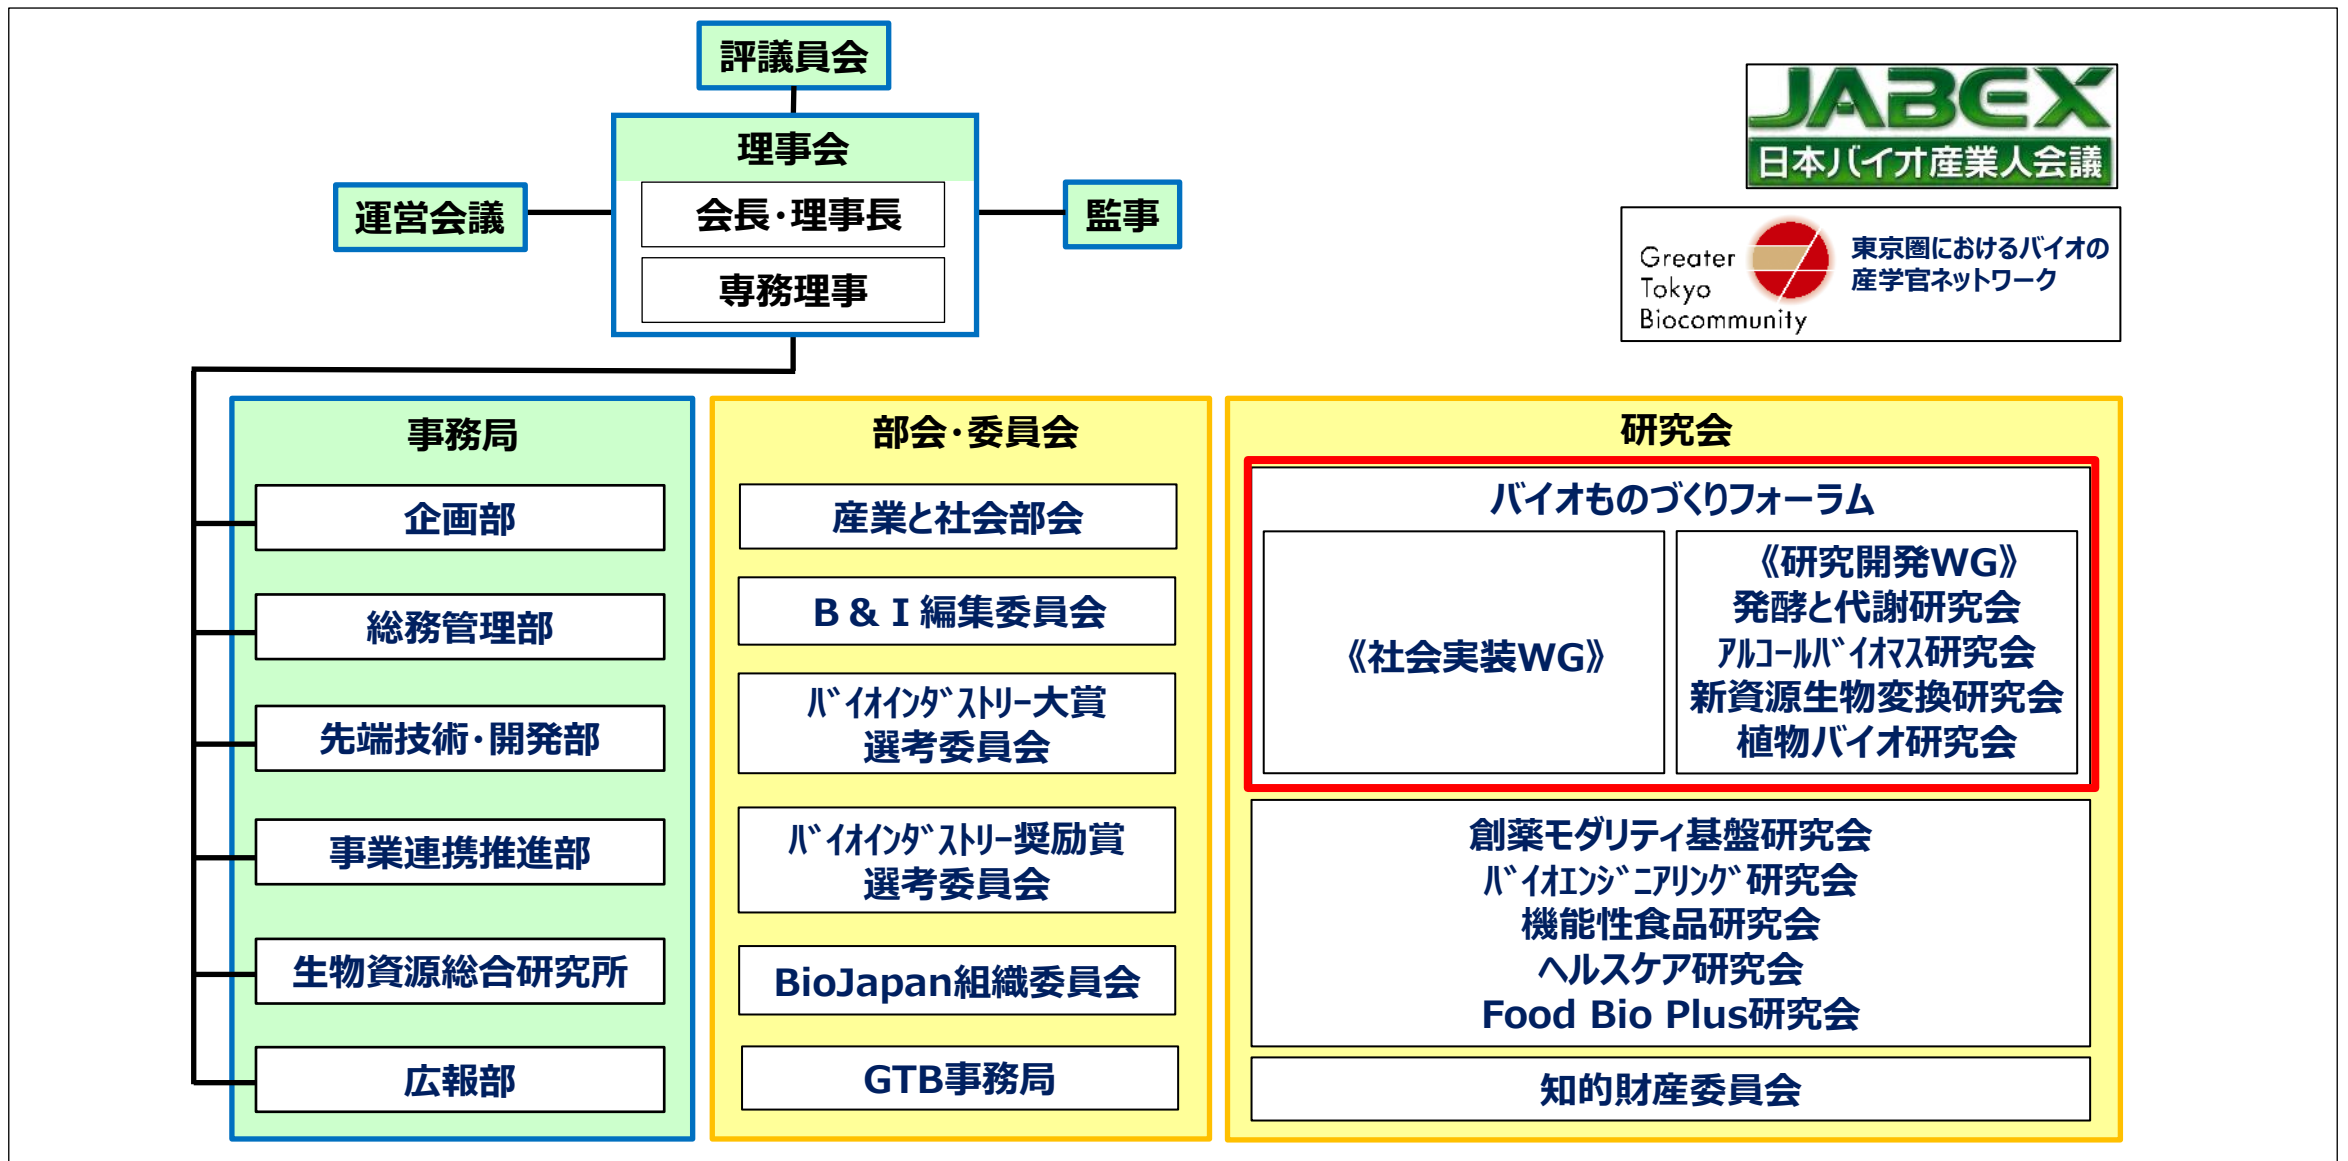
評議員会

理事会

会長・理事長

専務理事

運営会議

監事

JABEX
日本バイオ産業人会議

Greater Tokyo Biocommunity
東京圏におけるバイオの産学官ネットワーク

事務局

企画部

総務管理部

先端技術・開発部

事業連携推進部

生物資源総合研究所

広報部

部会・委員会

産業と社会部会

B & I 編集委員会

バイオインダストリー大賞 選考委員会

バイオインダストリー奨励賞 選考委員会

BioJapan組織委員会

GTB事務局

研究会

バイオものづくりフォーラム

《社会実装WG》

《研究開発WG》
発酵と代謝研究会
アルコールバイオマス研究会
新資源生物変換研究会
植物バイオ研究会

創薬モダリティ基盤研究会
バイオエンジニアリング研究会
機能性食品研究会
ヘルスケア研究会
Food Bio Plus研究会

知的財産委員会